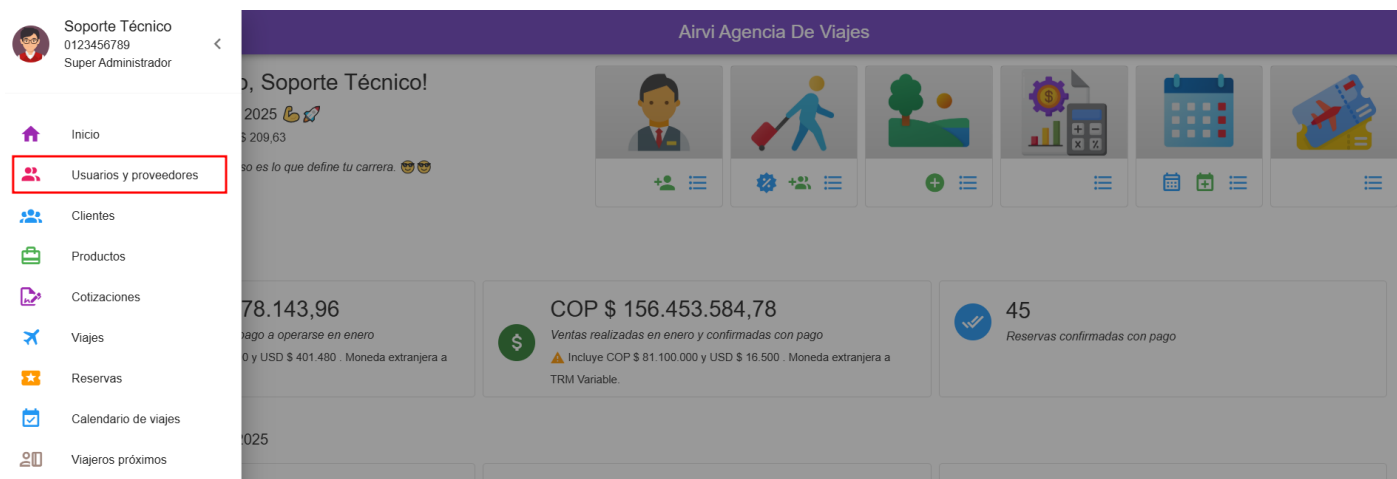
Soporte Técnico
0123456789
Super Administrador

Inicio
Usuarios y proveedores
Clientes
Productos
Cotizaciones
Viajes
Reservas
Calendario de viajes
Viajeros próximos

Airvi Agencia De Viajes

o, Soporte Técnico!
2025 💪🚀
$ 209,63
so es lo que define tu carrera. 😎😎

78.143,96
pago a operarse en enero
0 y USD $ 401.480 . Moneda extranjera a

COP $ 156.453.584,78
Ventas realizadas en enero y confirmadas con pago
Incluye COP $ 81.100.000 y USD $ 16.500 . Moneda extranjera a TRM Variable.

45
Reservas confirmadas con pago

2025